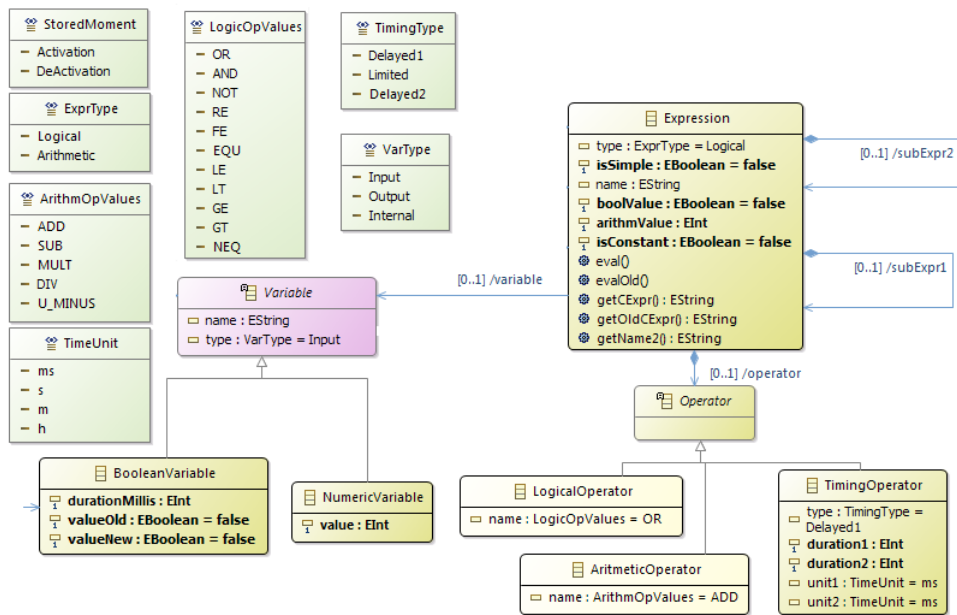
StoredMoment
Activation
DeActivation

ExprType
Logical
Arithmetic

ArithmOpValues
ADD
SUB
MULT
DIV
U_MINUS

TimeUnit
ms
s
m
h

LogicOpValues
OR
AND
NOT
RE
FE
EQU
LE
LT
GE
GT
NEQ

TimingType
Delayed1
Limited
Delayed2

VarType
Input
Output
Internal

Expression
type : ExprType = Logical
isSimple : EBoolean = false
name : EString
boolValue : EBoolean = false
arithmValue : EInt
isConstant : EBoolean = false
eval()
evalOld()
getCExpr() : EString
getOldCExpr() : EString
getName2() : EString

[0..1] /subExpr2
[0..1] /subExpr1
[0..1] /variable
[0..1] /operator

Variable
name : EString
type : VarType = Input

Operator

BooleanVariable
durationMillis : EInt
valueOld : EBoolean = false
valueNew : EBoolean = false

NumericVariable
value : EInt

LogicalOperator
name : LogicOpValues = OR

AritmeticOperator
name : ArithmOpValues = ADD

TimingOperator
type : TimingType = Delayed1
duration1 : EInt
duration2 : EInt
unit1 : TimeUnit = ms
unit2 : TimeUnit = ms